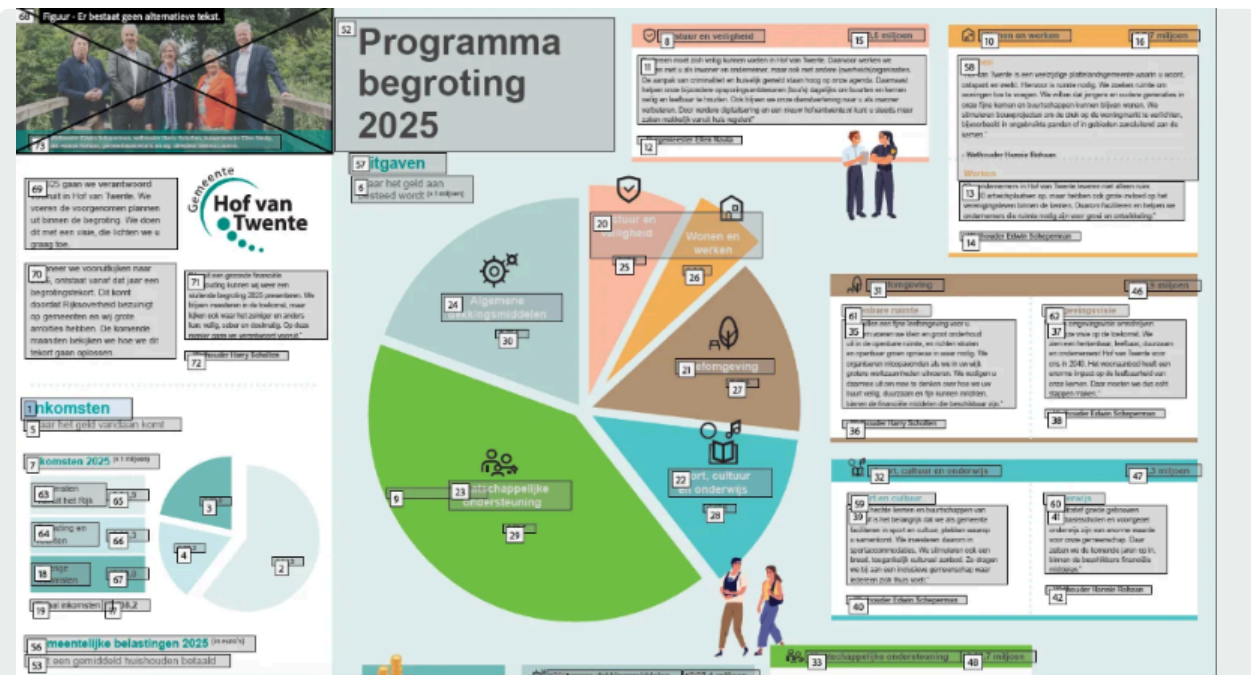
68 Figuur - Er bestaat geen alternatieve tekst.

73

52 Programma begroting 2025

57 Uitgaven
6 Waar het geld aan besteed wordt (x 1 miljoen)

69 In 2025 gaan we verantwoord vooruit in Hof van Twente. We voeren de voorgenomen plannen uit binnen de begroting. We doen dit met een visie, die lichten we u graag toe.

Gemeente Hof van Twente

70 Wanneer we vooruitkijken naar 2026, ontstaat vanaf dat jaar een begrotingstekort. Dit komt doordat Rijksoverheid bezuinigt op gemeenten en wij grote ambities hebben. De komende maanden bekijken we hoe we dit tekort gaan oplossen.

71 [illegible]

72 Wethouder Harry Scholten

1 Inkomsten
5 Waar het geld vandaan komt

7 Inkomsten 2025 (x 1 miljoen)

63 Bijdragen uit het Rijk 65
64 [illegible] 66
18 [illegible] 67
3
4
2
19 Totaal inkomsten 8 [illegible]8,2

56 Gemeentelijke belastingen 2025 (in euro's)
53 Wat een gemiddeld huishouden betaald

8 Bestuur en veiligheid 15 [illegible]5,6 miljoen
11 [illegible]
12 Burgemeester Ellen Nauta

10 Wonen en werken 16 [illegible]7 miljoen
58 Wonen
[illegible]
- Wethouder Hannie Rohaan
Werken
13 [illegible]
14 Wethouder Edwin Schepers

20 Bestuur en veiligheid 25
Wonen en werken 26
24 Algemene dekkingsmiddelen 30
21 Leefomgeving 27
9 23 Maatschappelijke ondersteuning 29
22 Sport, cultuur en onderwijs 28

31 Leefomgeving 46 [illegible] miljoen
61 Openbare ruimte
35 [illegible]
36 Wethouder Harry Scholten
62 Omgevingsvisie
37 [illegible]
38 Wethouder Edwin Schepers

32 Sport, cultuur en onderwijs 47 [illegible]3 miljoen
59 Sport en cultuur
39 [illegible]
40 Wethouder Edwin Schepers
60 Onderwijs
41 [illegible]
42 Wethouder Hannie Rohaan

33 Maatschappelijke ondersteuning 48 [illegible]7 miljoen